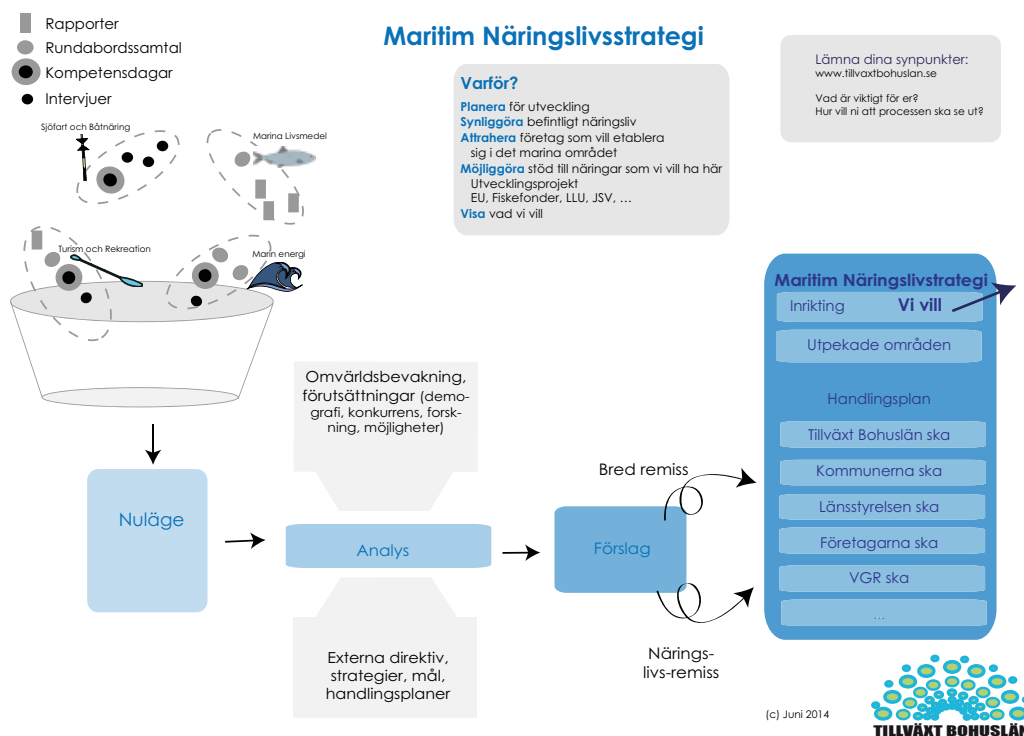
Rapporter
Rundabordssamtal
Kompetensdagar
Intervjuer

Maritim Näringslivsstrategi

Lämna dina synpunkter:
www.tillvaxtbohuslan.se

Vad är viktigt för er?
Hur vill ni att processen ska se ut?

Varför?
Planera för utveckling
Synliggöra befintligt näringsliv
Attrahera företag som vill etablera sig i det marina området
Möjliggöra stöd till näringar som vi vill ha här
Utvecklingsprojekt
EU, Fiskefonder, LLU, JSV, …
Visa vad vi vill

Sjöfart och Båtnäring
Marina Livsmedel
Turism och Rekreation
Marin energi

Nuläge

Omvärldsbevakning, förutsättningar (demografi, konkurrens, forskning, möjligheter)

Analys

Externa direktiv, strategier, mål, handlingsplaner

Bred remiss

Förslag

Närings-livs-remiss

Maritim Näringslivsstrategi
Inrikting Vi vill
Utpekade områden
Handlingsplan
Tillväxt Bohuslän ska
Kommunerna ska
Länsstyrelsen ska
Företagarna ska
VGR ska
…

(c) Juni 2014

TILLVÄXT BOHUSLÄN